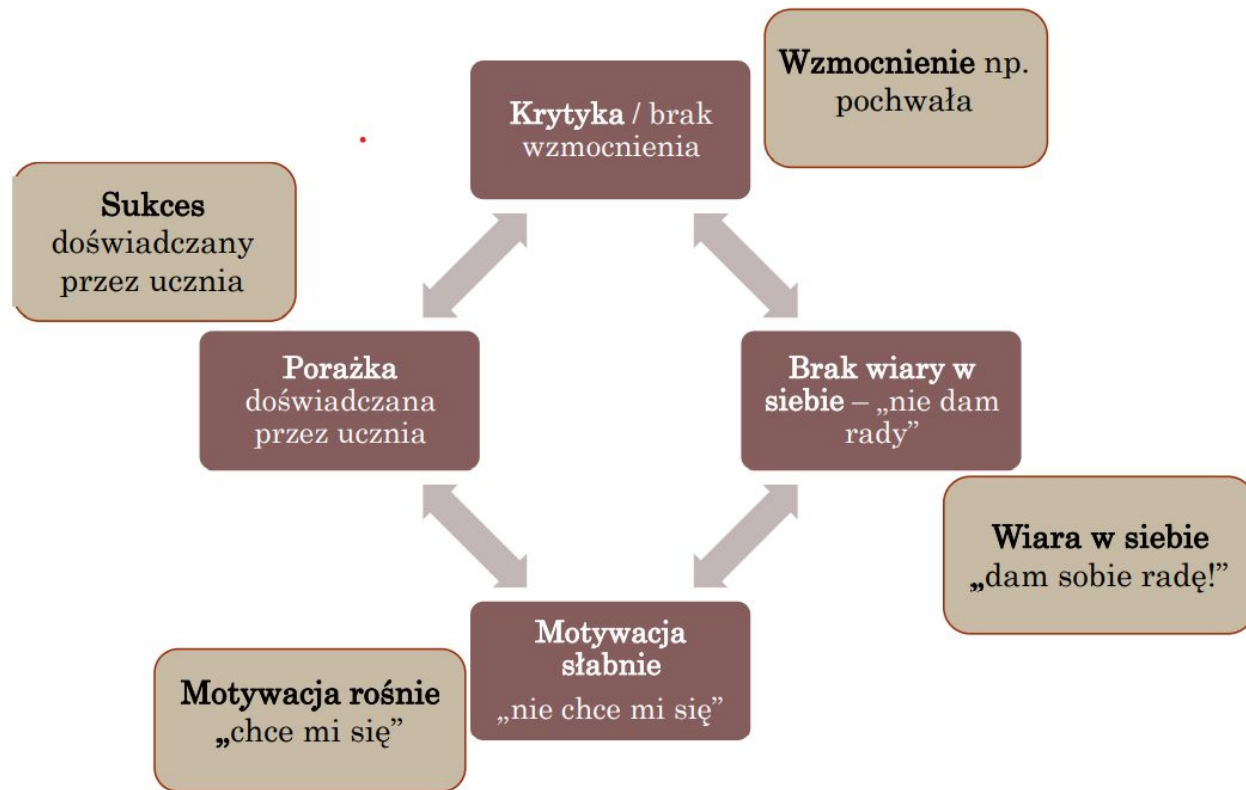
Krytyka / brak wzmocnienia

Wzmocnienie np. pochwała

Sukces doświadczany przez ucznia

Porażka doświadczana przez ucznia

Brak wiary w siebie – „nie dam rady"

Wiara w siebie „dam sobie radę!"

Motywacja słabnie „nie chce mi się"

Motywacja rośnie „chce mi się"